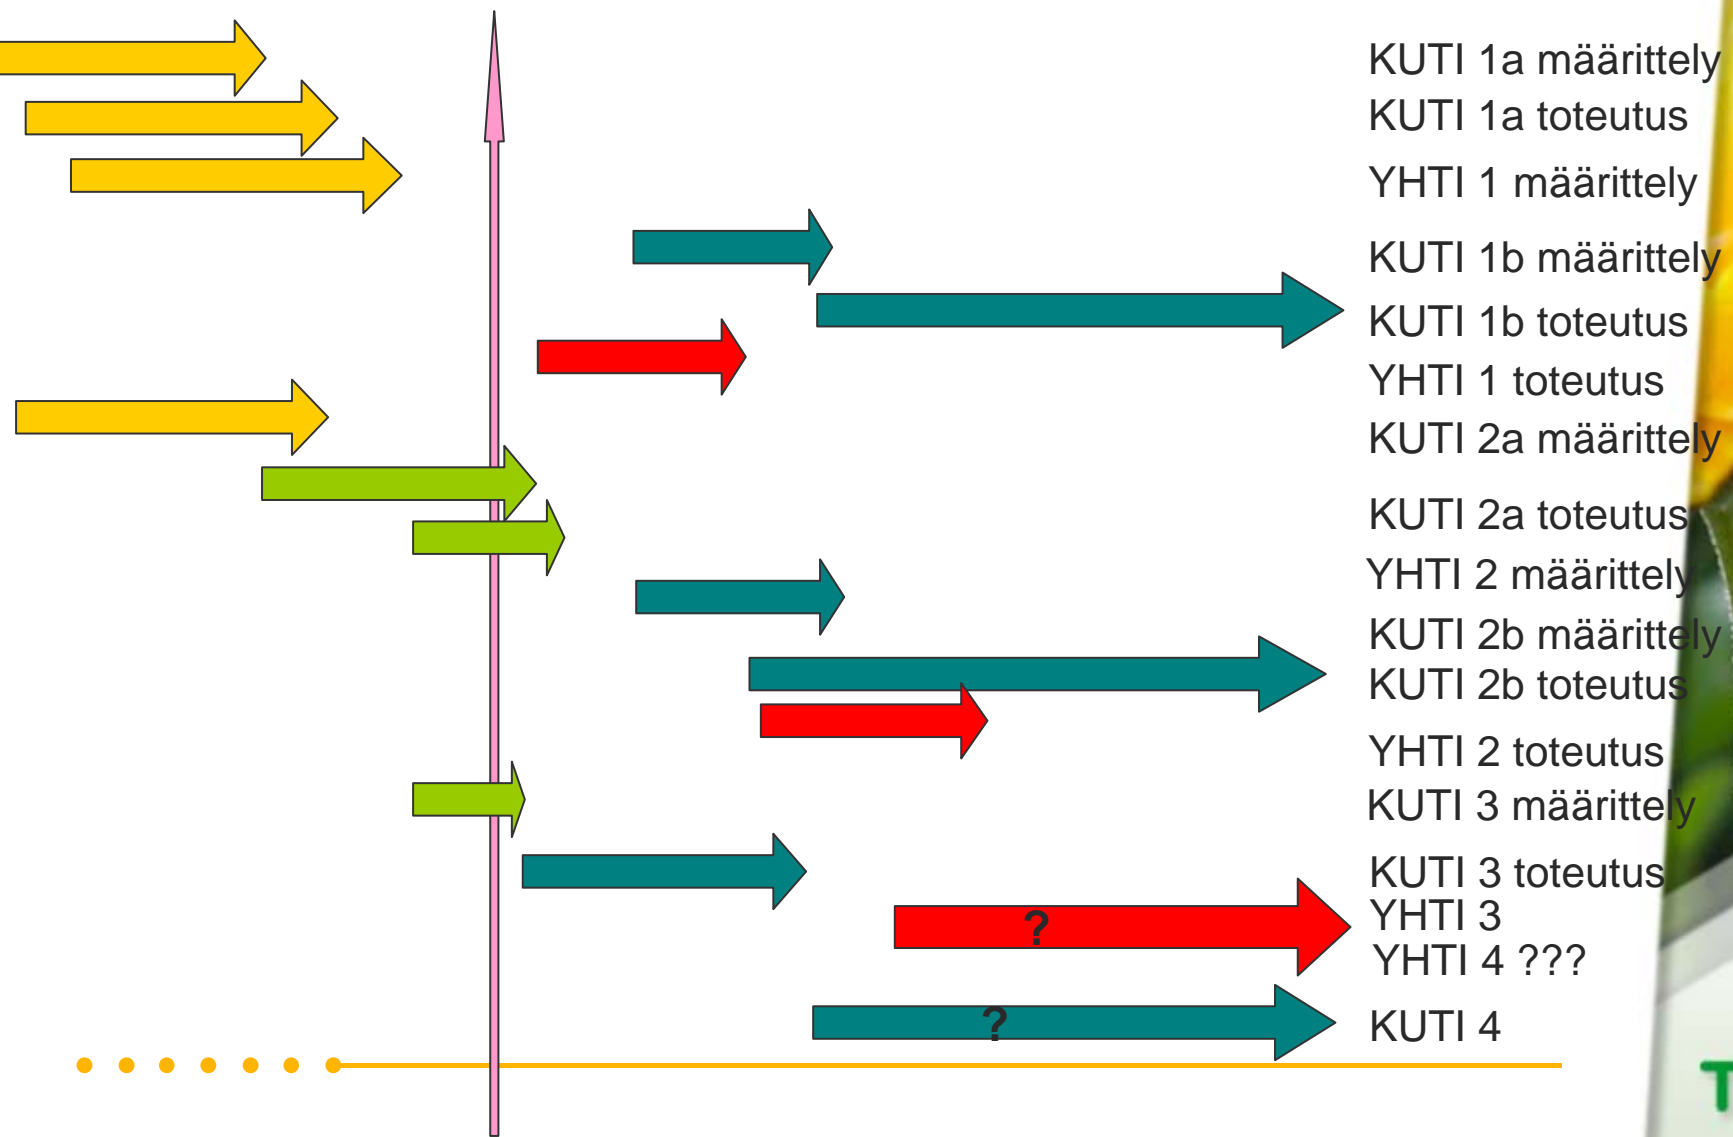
KUTI 1a määrittely
KUTI 1a toteutus
YHTI 1 määrittely
KUTI 1b määrittely
KUTI 1b toteutus
YHTI 1 toteutus
KUTI 2a määrittely
KUTI 2a toteutus
YHTI 2 määrittely
KUTI 2b määrittely
KUTI 2b toteutus
YHTI 2 toteutus
KUTI 3 määrittely
KUTI 3 toteutus
YHTI 3
YHTI 4 ???
KUTI 4

?

?